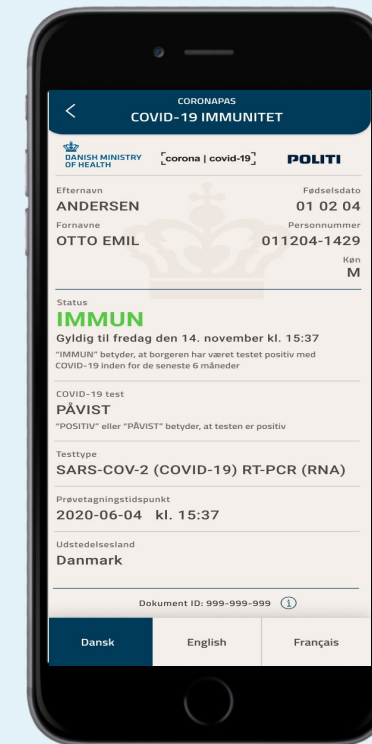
CORONAPAS
COVID-19 IMMUNITET

DANISH MINISTRY OF HEALTH
corona | covid-19
POLITI

Efternavn
ANDERSEN
Fødselsdato
01 02 04
Fornavne
OTTO EMIL
Personnummer
011204-1429
Køn
M

Status
IMMUN
Gyldig til fredag den 14. november kl. 15:37
"IMMUN" betyder, at borgeren har været testet positiv med COVID-19 inden for de seneste 6 måneder

COVID-19 test
PÅVIST
"POSITIV" eller "PÅVIST" betyder, at testen er positiv

Testtype
SARS-COV-2 (COVID-19) RT-PCR (RNA)

Prøvetagningstidspunkt
2020-06-04 kl. 15:37

Udstedelsesland
Danmark

Dokument ID: 999-999-999

Dansk
English
Français